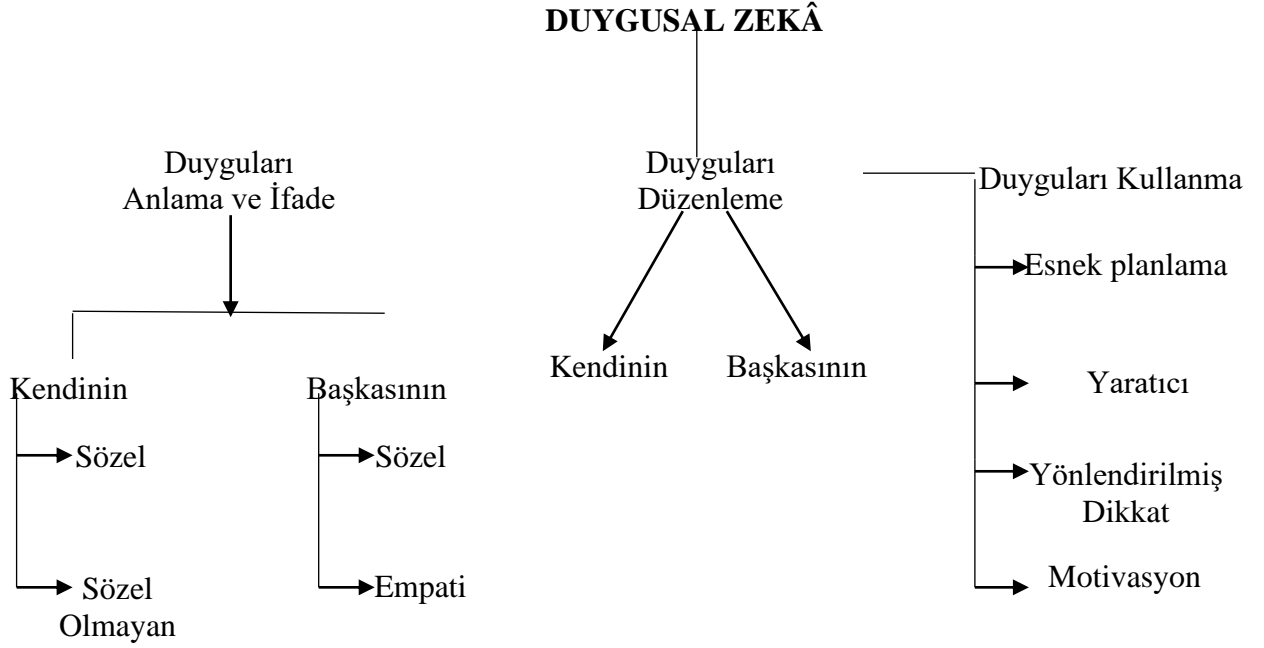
DUYGUSAL ZEKÂ

Duyguları Anlama ve İfade

Kendinin

Sözel

Sözel Olmayan

Başkasının

Sözel

Empati

Duyguları Düzenleme

Kendinin

Başkasının

Duyguları Kullanma

Esnek planlama

Yaratıcı

Yönlendirilmiş Dikkat

Motivasyon